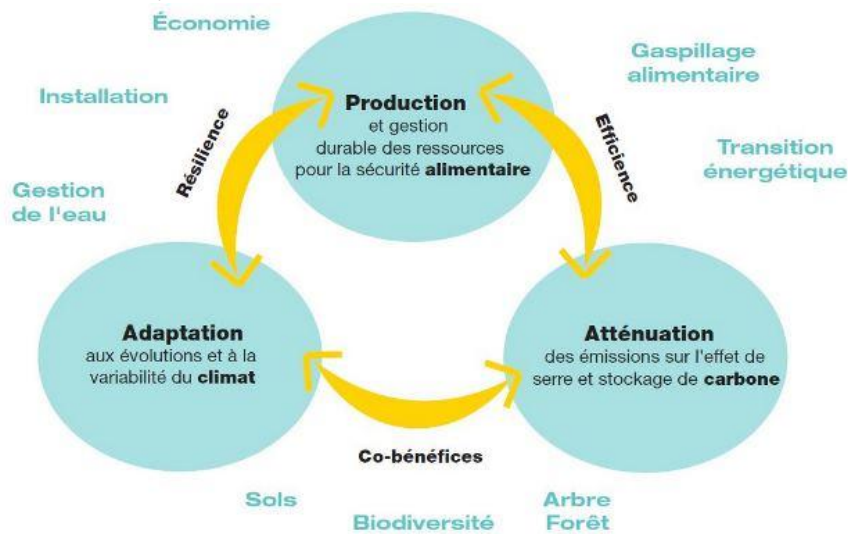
Économie

Installation

Gestion de l'eau

Gaspillage alimentaire

Transition énergétique

Production
et gestion durable des ressources pour la sécurité alimentaire

Résilience

Efficience

Adaptation
aux évolutions et à la variabilité du climat

Atténuation
des émissions sur l'effet de serre et stockage de carbone

Co-bénéfices

Sols

Biodiversité

Arbre
Forêt